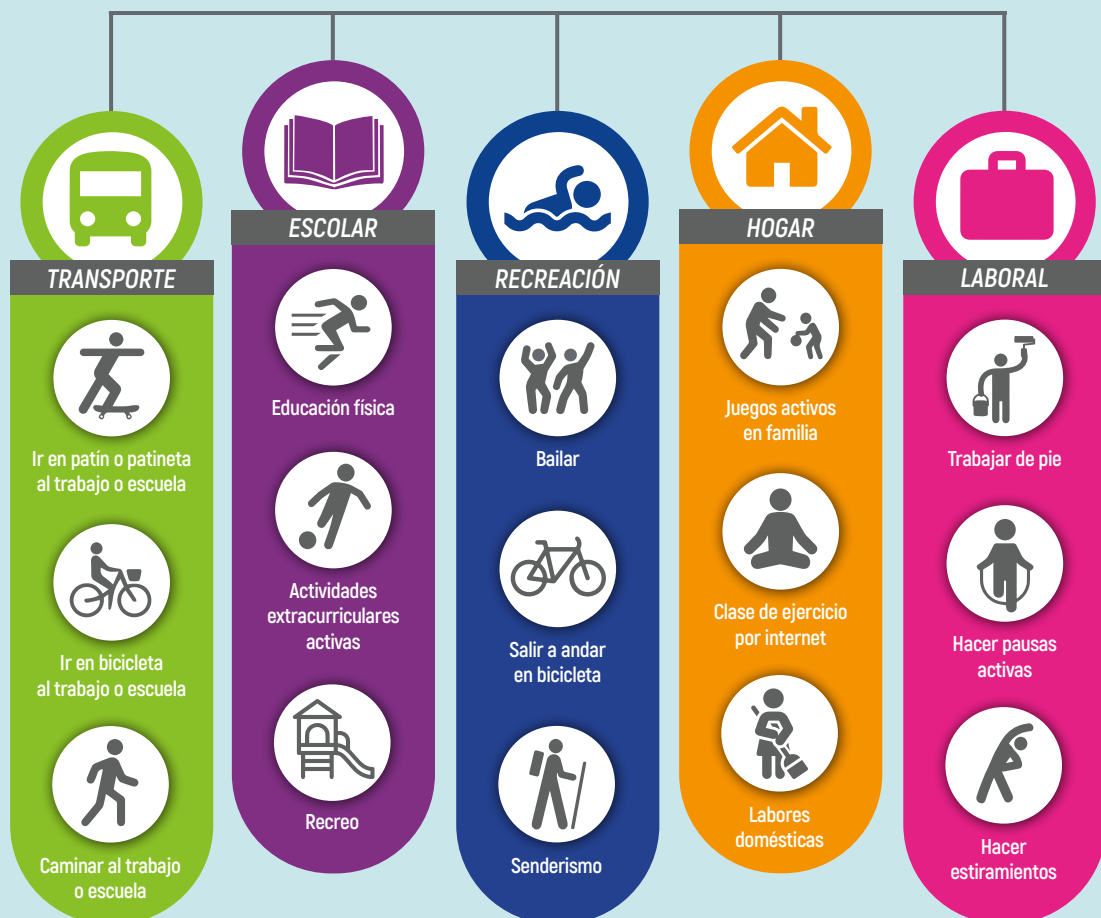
TRANSPORTE

Ir en patín o patineta al trabajo o escuela

Ir en bicicleta al trabajo o escuela

Caminar al trabajo o escuela

ESCOLAR

Educación física

Actividades extracurriculares activas

Recreo

RECREACIÓN

Bailar

Salir a andar en bicicleta

Senderismo

HOGAR

Juegos activos en familia

Clase de ejercicio por internet

Labores domésticas

LABORAL

Trabajar de pie

Hacer pausas activas

Hacer estiramientos